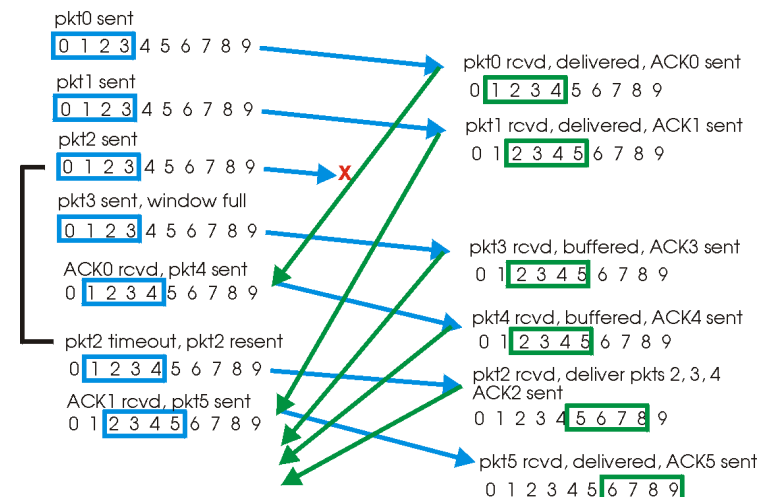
pkt0 sent
0 1 2 3 4 5 6 7 8 9

pkt1 sent
0 1 2 3 4 5 6 7 8 9

pkt2 sent
0 1 2 3 4 5 6 7 8 9

X

pkt3 sent, window full
0 1 2 3 4 5 6 7 8 9

ACK0 rcvd, pkt4 sent
0 1 2 3 4 5 6 7 8 9

pkt2 timeout, pkt2 resent
0 1 2 3 4 5 6 7 8 9

ACK1 rcvd, pkt5 sent
0 1 2 3 4 5 6 7 8 9

pkt0 rcvd, delivered, ACK0 sent
0 1 2 3 4 5 6 7 8 9

pkt1 rcvd, delivered, ACK1 sent
0 1 2 3 4 5 6 7 8 9

pkt3 rcvd, buffered, ACK3 sent
0 1 2 3 4 5 6 7 8 9

pkt4 rcvd, buffered, ACK4 sent
0 1 2 3 4 5 6 7 8 9

pkt2 rcvd, deliver pkts 2, 3, 4
ACK2 sent
0 1 2 3 4 5 6 7 8 9

pkt5 rcvd, delivered, ACK5 sent
0 1 2 3 4 5 6 7 8 9